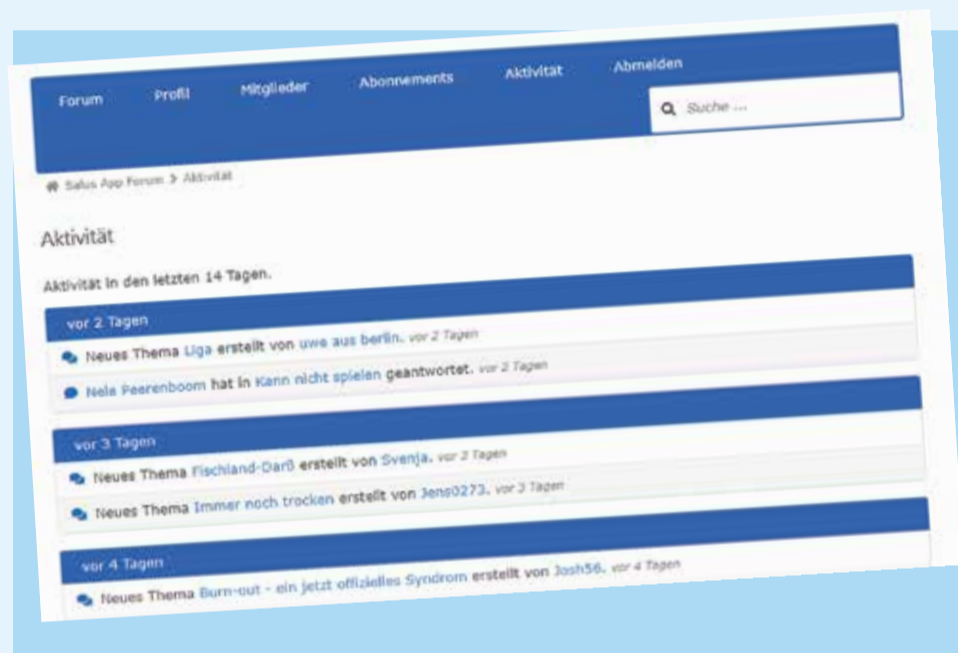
Forum Profil Mitglieder Abonnements Aktivität Abmelden

Suche ...

Salus App Forum > Aktivität

Aktivität

Aktivität in den letzten 14 Tagen.

vor 2 Tagen

Neues Thema Liga erstellt von uwe aus berlin. vor 2 Tagen

Nele Peerenboom hat in Kann nicht spielen geantwortet. vor 2 Tagen

vor 3 Tagen

Neues Thema Fischland-Darß erstellt von Svenja. vor 2 Tagen

Neues Thema Immer noch trocken erstellt von Jens0273. vor 3 Tagen

vor 4 Tagen

Neues Thema Burn-out - ein jetzt offizielles Syndrom erstellt von Josh56. vor 4 Tagen